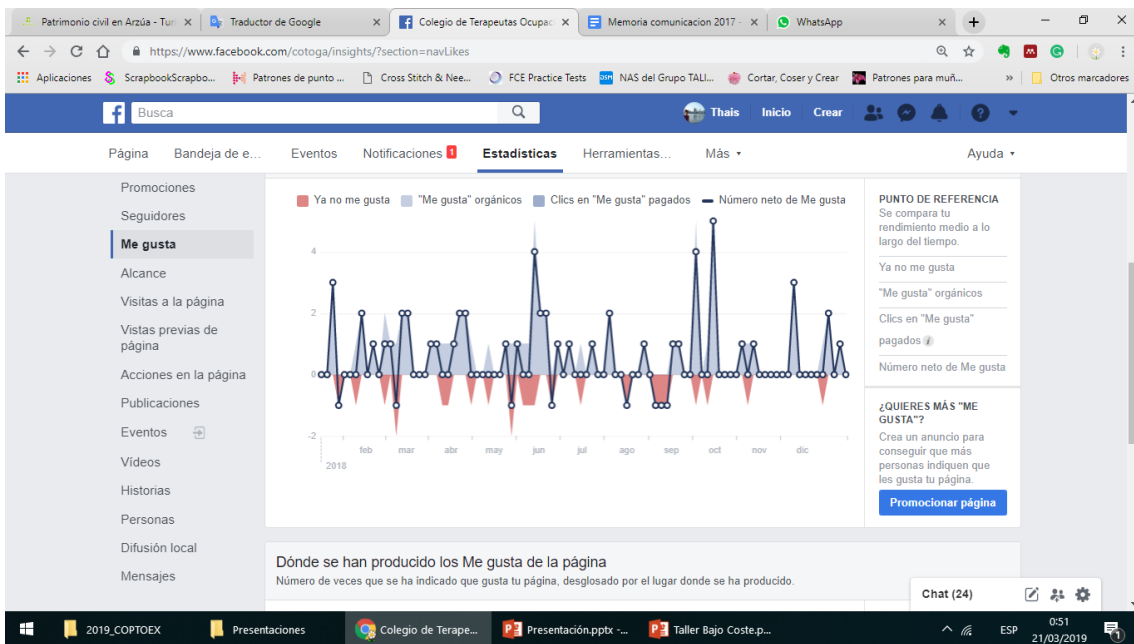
Patrimonio civil en Arzúa - Tur ×
Traductor de Google ×
Colegio de Terapeutas Ocupac ×
Memoria comunicacion 2017 - ×
WhatsApp ×

https://www.facebook.com/cotoga/insights/?section=navLikes

Aplicaciones
ScrapbookScrapbo...
Patrones de punto ...
Cross Stitch & Nee...
FCE Practice Tests
NAS del Grupo TALI...
Cortar, Coser y Crear
Patrones para muñ...
»
Otros marcadores

Busca
Thais
Inicio
Crear

Página
Bandeja de e...
Eventos
Notificaciones 1
Estadísticas
Herramientas...
Más ▾
Ayuda ▾

Promociones
Seguidores
Me gusta
Alcance
Visitas a la página
Vistas previas de página
Acciones en la página
Publicaciones
Eventos
Vídeos
Historias
Personas
Difusión local
Mensajes

Ya no me gusta
"Me gusta" orgánicos
Clics en "Me gusta" pagados
Número neto de Me gusta

4
2
0
-2
feb
mar
abr
may
jun
jul
ago
sep
oct
nov
dic
2018

PUNTO DE REFERENCIA
Se compara tu rendimiento medio a lo largo del tiempo.
Ya no me gusta
"Me gusta" orgánicos
Clics en "Me gusta" pagados
Número neto de Me gusta

¿QUIERES MÁS "ME GUSTA"?
Crea un anuncio para conseguir que más personas indiquen que les gusta tu página.
Promocionar página

Dónde se han producido los Me gusta de la página
Número de veces que se ha indicado que gusta tu página, desglosado por el lugar donde se ha producido.

Chat (24)

2019_COPTOEX
Presentaciones
Colegio de Terape...
Presentación.pptx -...
Taller Bajo Coste.p...
ESP
0:51
21/03/2019